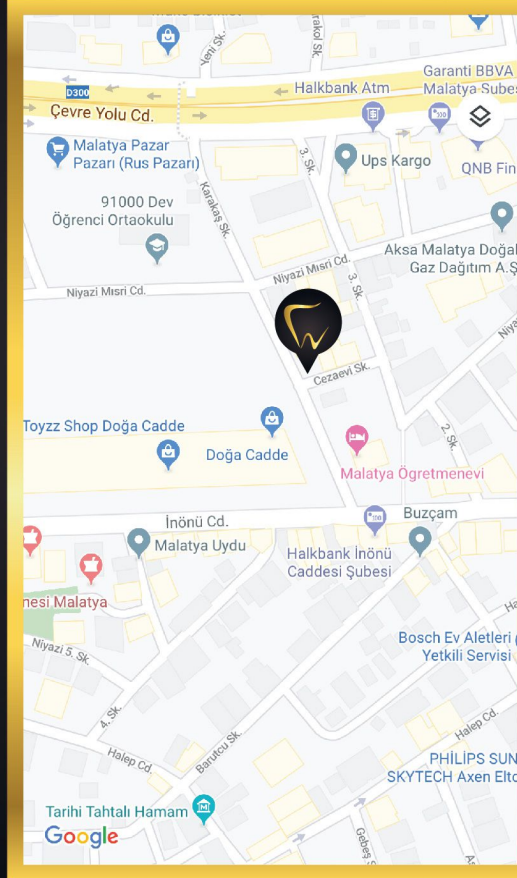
Yeni Sk.
Karakol Sk.
D300
Halkbank Atm
Garanti BBVA Malatya Şubes
Çevre Yolu Cd.
Malatya Pazar Pazarı (Rus Pazarı)
3. Sk.
Ups Kargo
QNB Fin
91000 Dev Öğrenci Ortaokulu
Karakaş Sk.
Aksa Malatya Doğal Gaz Dağıtım A.Ş
Niyazi Mısri Cd.
3. Sk.
Niyazi Mısri Cd.
Cezaevi Sk.
Toyzz Shop Doğa Cadde
Doğa Cadde
2. Sk.
Malatya Öğretmenevi
İnönü Cd.
Buzçam
Malatya Uydu
Halkbank İnönü Caddesi Şubesi
nesi Malatya
Niyazi 5. Sk.
Bosch Ev Aletleri Yetkili Servisi
4. Sk.
Barutcu Sk.
Halep Cd.
Halep Cd.
PHİLİPS SUN SKYTECH Axen Elt
Tarihi Tahtalı Hamam
Gebeş Sk.
Google